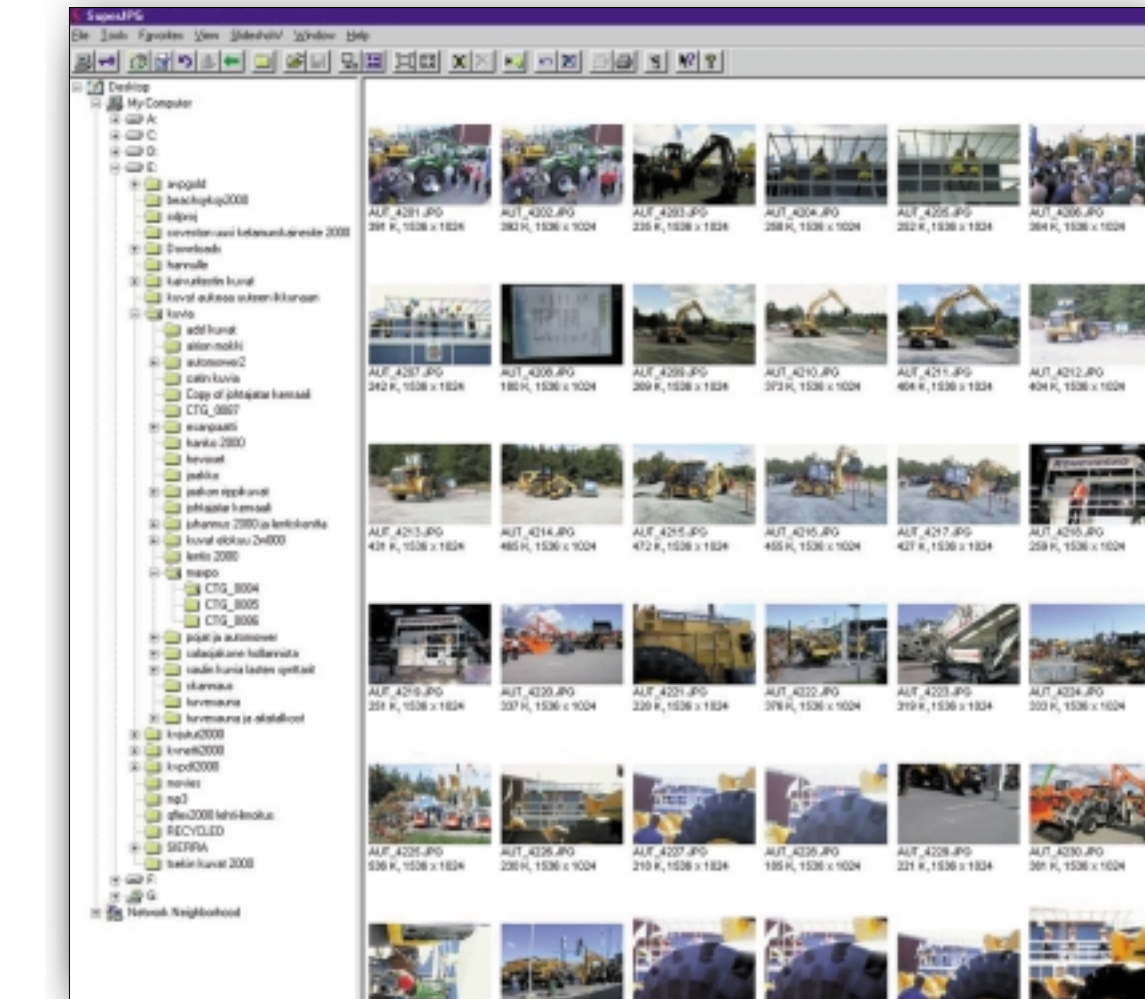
SuperJPG

File Tools Favorites View Slideshow Window Help

Desktop
My Computer
A:
C:
D:
E:
avpgold
beachpkup2000
cdproj
cevestervasi kelanvuokaneste 2000
Downloads
hanvulle
kaivuritestin kuvat
kuvat aukeaa suoraan ikkunaan
kuvia
add kuvat
aisen mokki
automover2
catin kuvia
Copy of johtajatar hamaali
CTG_0007
esanpaatti
hanko 2000
hevoset
jaakko
jaakon nippikuvat
johtajatar hamaali
juhannus 2000 ja lentokonita
kuvat elokuu 2x800
lento 2000
maapo
CTG_0004
CTG_0005
CTG_0006
pojat ja automover
salaajakone hollannista
saulin kuvia lasten sprttait
skannaus
tervasauna
tervasauna ja aikatalkoot
kojatut2000
konett2000
kopdf2000
movies
mp3
qfiles2000 lehti-ilmoitus
RECYCLED
SIERRA
tsekin kuvat 2000
F:
G:
Network Neighborhood

AUT_4201.JPG 391 K, 1536 x 1024
AUT_4202.JPG 392 K, 1536 x 1024
AUT_4203.JPG 235 K, 1536 x 1024
AUT_4204.JPG 258 K, 1536 x 1024
AUT_4205.JPG 252 K, 1536 x 1024
AUT_4206.JPG 364 K, 1536 x 1024
AUT_4207.JPG 242 K, 1536 x 1024
AUT_4208.JPG 180 K, 1536 x 1024
AUT_4209.JPG 369 K, 1536 x 1024
AUT_4210.JPG 373 K, 1536 x 1024
AUT_4211.JPG 404 K, 1536 x 1024
AUT_4212.JPG 404 K, 1536 x 1024
AUT_4213.JPG 431 K, 1536 x 1024
AUT_4214.JPG 465 K, 1536 x 1024
AUT_4215.JPG 472 K, 1536 x 1024
AUT_4216.JPG 455 K, 1536 x 1024
AUT_4217.JPG 427 K, 1536 x 1024
AUT_4218.JPG 259 K, 1536 x 1024
AUT_4219.JPG 251 K, 1536 x 1024
AUT_4220.JPG 337 K, 1536 x 1024
AUT_4221.JPG 220 K, 1536 x 1024
AUT_4222.JPG 376 K, 1536 x 1024
AUT_4223.JPG 319 K, 1536 x 1024
AUT_4224.JPG 333 K, 1536 x 1024
AUT_4225.JPG 536 K, 1536 x 1024
AUT_4226.JPG 230 K, 1536 x 1024
AUT_4227.JPG 210 K, 1536 x 1024
AUT_4228.JPG 185 K, 1536 x 1024
AUT_4229.JPG 221 K, 1536 x 1024
AUT_4230.JPG 381 K, 1536 x 1024